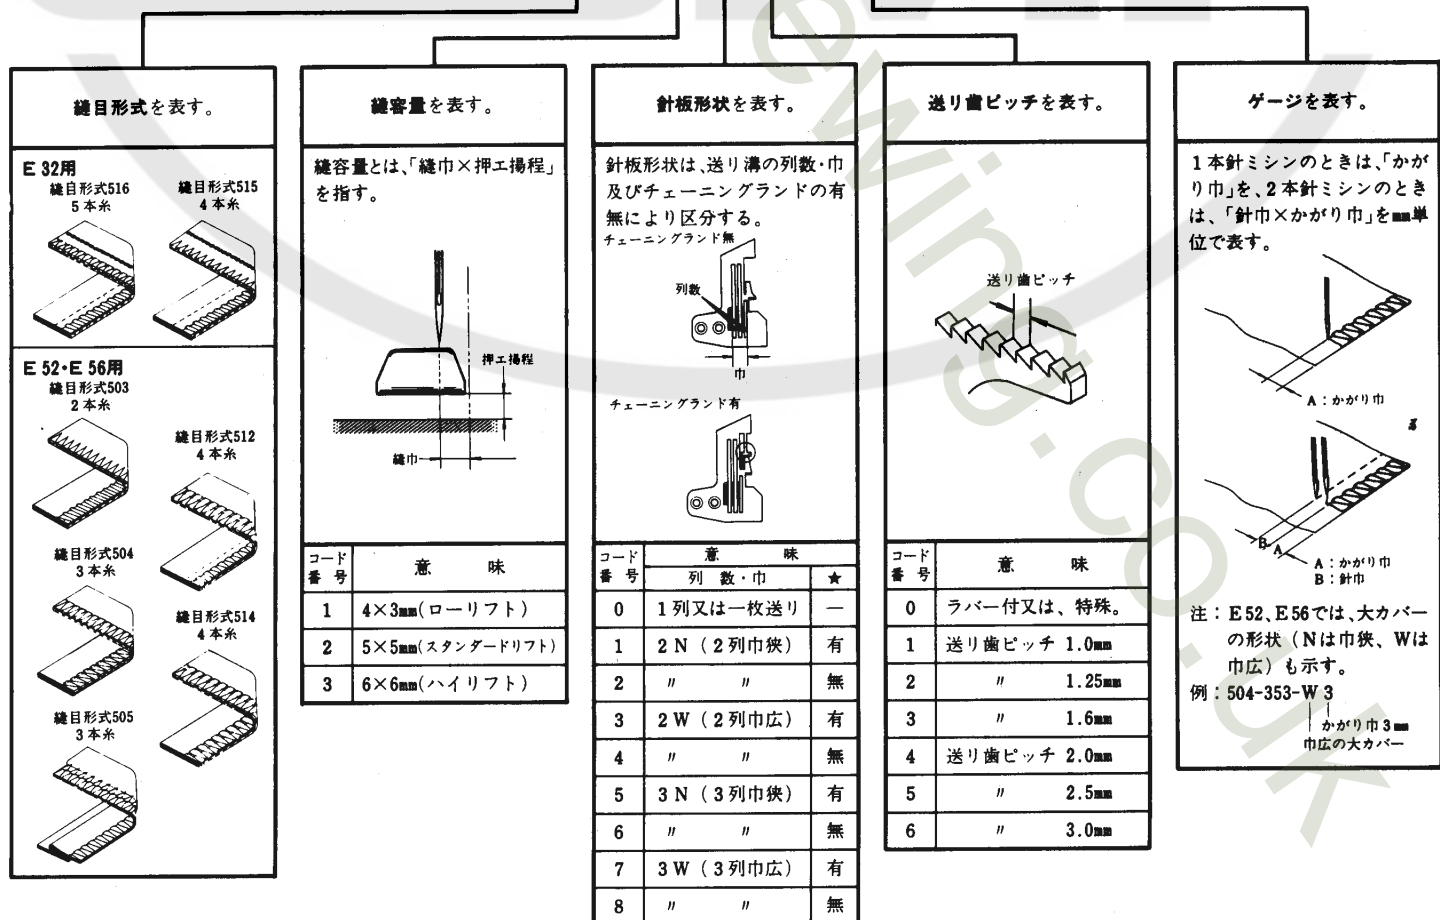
縫目形式を表す。

E 32用
縫目形式516
5本糸
縫目形式515
4本糸

E 52・E 56用
縫目形式503
2本糸
縫目形式512
4本糸
縫目形式504
3本糸
縫目形式514
4本糸
縫目形式505
3本糸

縫容量を表す。

縫容量とは、「縫巾×押エ揚程」を指す。

押エ揚程
縫巾

| コード番号 | 意味 |
|---|---|
| 1 | 4×3㎜(ローリフト) |
| 2 | 5×5㎜(スタンダードリフト) |
| 3 | 6×6㎜(ハイリフト) |

針板形状を表す。

針板形状は、送り溝の列数・巾及びチェーニングランドの有無により区分する。

チェーニングランド無
列数
巾
チェーニングランド有

| コード番号 | 意味 列数・巾 | ★ |
|---|---|---|
| 0 | 1列又は一枚送り | — |
| 1 | 2N(2列巾狭) | 有 |
| 2 | 〃 〃 | 無 |
| 3 | 2W(2列巾広) | 有 |
| 4 | 〃 〃 | 無 |
| 5 | 3N(3列巾狭) | 有 |
| 6 | 〃 〃 | 無 |
| 7 | 3W(3列巾広) | 有 |
| 8 | 〃 〃 | 無 |

送り歯ピッチを表す。

送り歯ピッチ

| コード番号 | 意味 |
|---|---|
| 0 | ラバー付又は、特殊。 |
| 1 | 送り歯ピッチ 1.0㎜ |
| 2 | 〃 1.25㎜ |
| 3 | 〃 1.6㎜ |
| 4 | 送り歯ピッチ 2.0㎜ |
| 5 | 〃 2.5㎜ |
| 6 | 〃 3.0㎜ |

ゲージを表す。

1本針ミシンのときは、「かがり巾」を、2本針ミシンのときは、「針巾×かがり巾」を㎜単位で表す。

A:かがり巾

B A
A:かがり巾
B:針巾

注:E52、E56では、大カバーの形状(Nは巾狭、Wは巾広)も示す。
例:504-353-W3
かがり巾3㎜
巾広の大カバー